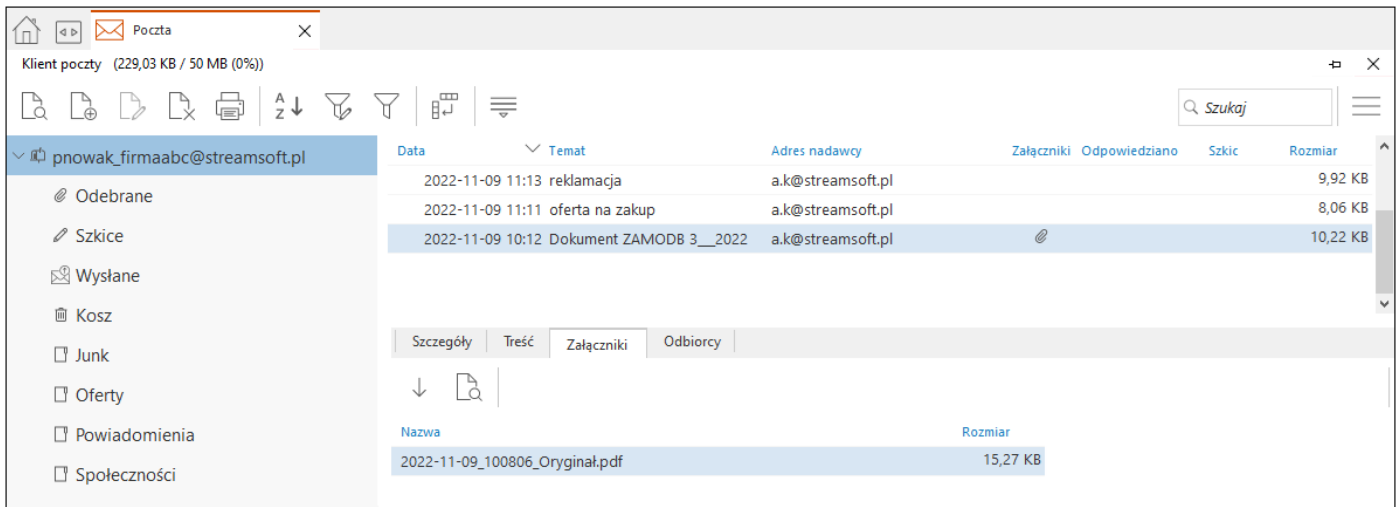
Poczta

Klient poczty (229,03 KB / 50 MB (0%))

Szukaj

pnowak_firmaabc@streamsoft.pl
Odebrane
Szkice
Wysłane
Kosz
Junk
Oferty
Powiadomienia
Społeczności

| Data | Temat | Adres nadawcy | Załączniki | Odpowiedziano | Szkic | Rozmiar |
|---|---|---|---|---|---|---|
| 2022-11-09 11:13 | reklamacja | a.k@streamsoft.pl | | | | 9,92 KB |
| 2022-11-09 11:11 | oferta na zakup | a.k@streamsoft.pl | | | | 8,06 KB |
| 2022-11-09 10:12 | Dokument ZAMODB 3__2022 | a.k@streamsoft.pl | | | | 10,22 KB |

Szczegóły Treść Załączniki Odbiorcy

| Nazwa | Rozmiar |
|---|---|
| 2022-11-09_100806_Oryginał.pdf | 15,27 KB |